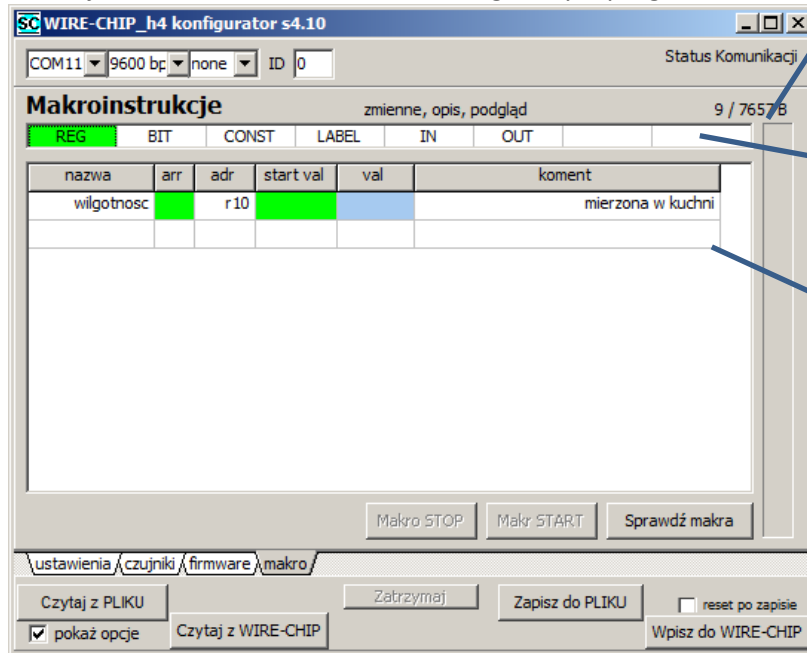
SC WIRE-CHIP_h4 konfigurator s4.10

COM11 9600 bp none ID 0

Status Komunikacji

Makroinstrukcje

zmienne, opis, podgląd

9 / 7657 B

| REG | BIT | CONST | LABEL | IN | OUT |
|---|---|---|---|---|---|

| nazwa | arr | adr | start val | val | koment |
|---|---|---|---|---|---|
| wilgotnosc | | r10 | | | mierzona w kuchni |
| | | | | | |

Makro STOP

Makr START

Sprawdź makra

ustawienia czujniki firmware makro

Czytaj z PLIKU

Zatrzymaj

Zapisz do PLIKU

reset po zapisie

pokaż opcje

Czytaj z WIRE-CHIP

Wpisz do WIRE-CHIP